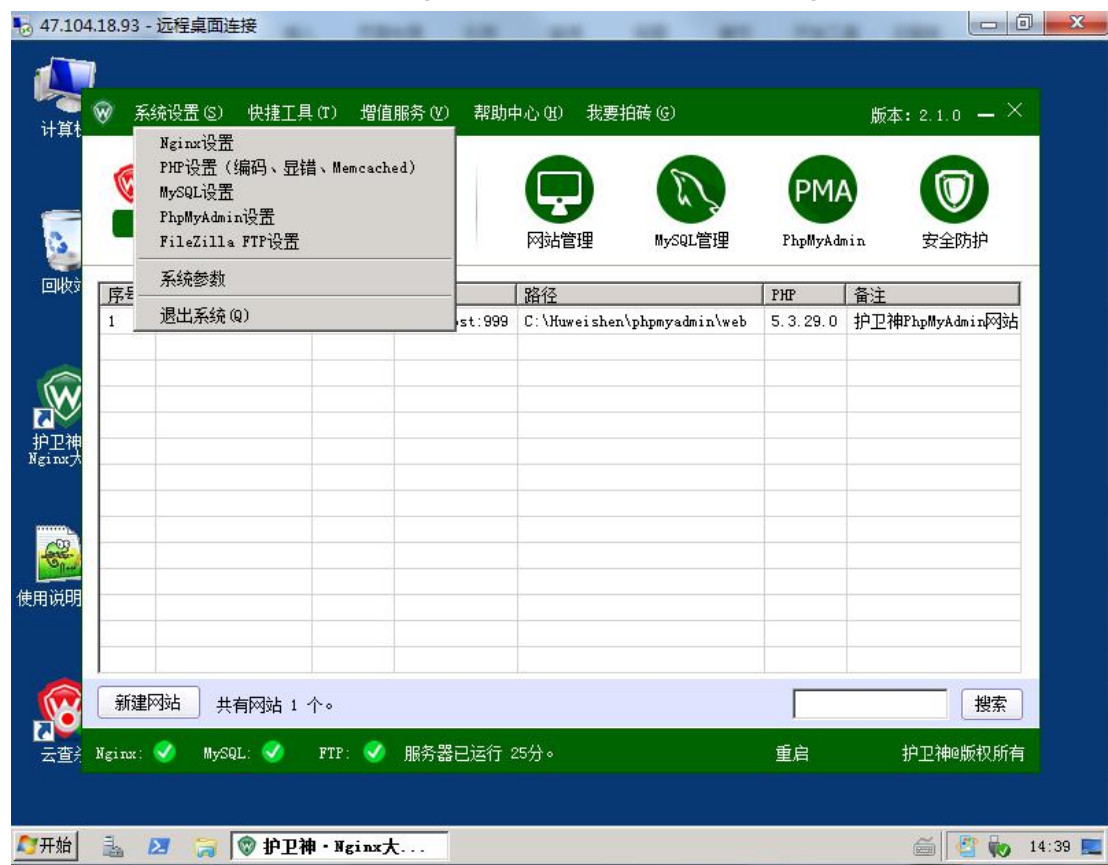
47.104.18.93 - 远程桌面连接

计算机

回收站

护卫神 Nginx大

使用说明

云查杀

系统设置(S) 快捷工具(T) 增值服务(V) 帮助中心(H) 我要拍砖(G)

版本: 2.1.0

Nginx设置
PHP设置(编码、显错、Memcached)
MySQL设置
PhpMyAdmin设置
FileZilla FTP设置
系统参数
退出系统(Q)

网站管理 MySQL管理 PhpMyAdmin 安全防护

PMA

| 序号 | | | | 路径 | PHP | 备注 |
|---|---|---|---|---|---|---|
| 1 | | | st:999 | C:\Huweishen\phpmyadmin\web | 5.3.29.0 | 护卫神PhpMyAdmin网站 |

新建网站 共有网站 1 个。

搜索

Nginx: MySQL: FTP: 服务器已运行 25分。 重启 护卫神@版权所有

开始 护卫神 · Nginx大... 14:39